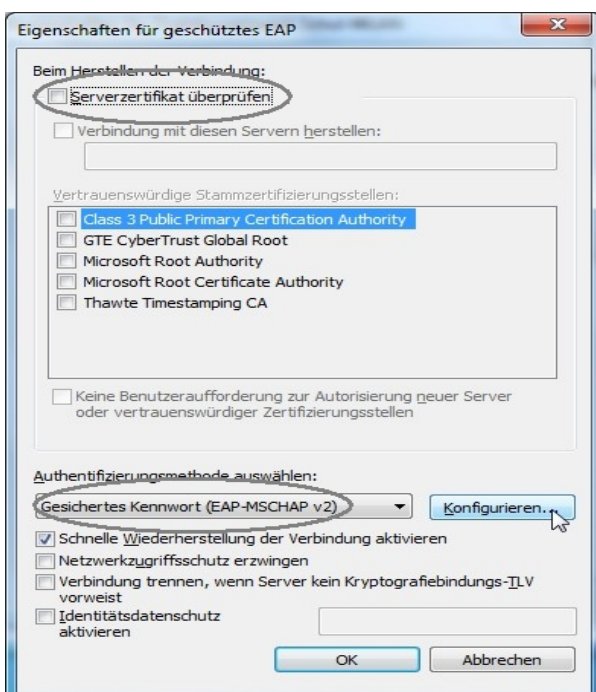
Eigenschaften für geschütztes EAP

Beim Herstellen der Verbindung:

Serverzertifikat überprüfen

Verbindung mit diesen Servern herstellen:

Vertrauenswürdige Stammzertifizierungsstellen:

Class 3 Public Primary Certification Authority
GTE CyberTrust Global Root
Microsoft Root Authority
Microsoft Root Certificate Authority
Thawte Timestamping CA

Keine Benutzeraufforderung zur Autorisierung neuer Server oder vertrauenswürdiger Zertifizierungsstellen

Authentifizierungsmethode auswählen:

Gesichertes Kennwort (EAP-MSCHAP v2)

Konfigurieren...

Schnelle Wiederherstellung der Verbindung aktivieren

Netzwerkzugriffsschutz erzwingen

Verbindung trennen, wenn Server kein Kryptografiebindungs-TLV vorweist

Identitätsdatenschutz aktivieren

OK

Abbrechen